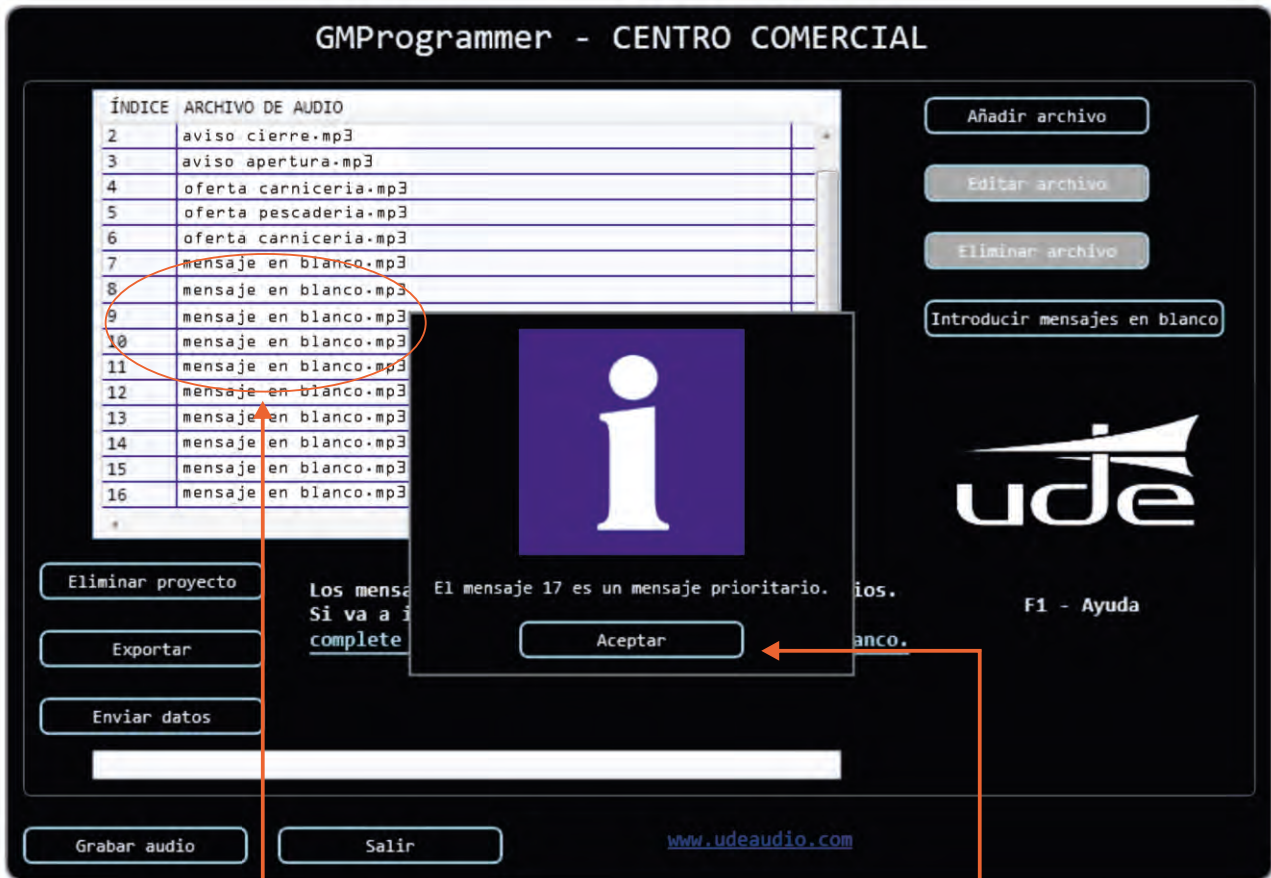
GMProgrammer - CENTRO COMERCIAL

| ÍNDICE | ARCHIVO DE AUDIO |
|---|---|
| 2 | aviso cierre.mp3 |
| 3 | aviso apertura.mp3 |
| 4 | oferta carniceria.mp3 |
| 5 | oferta pescaderia.mp3 |
| 6 | oferta carniceria.mp3 |
| 7 | mensaje en blanco.mp3 |
| 8 | mensaje en blanco.mp3 |
| 9 | mensaje en blanco.mp3 |
| 10 | mensaje en blanco.mp3 |
| 11 | mensaje en blanco.mp3 |
| 12 | mensaje en blanco.mp3 |
| 13 | mensaje en blanco.mp3 |
| 14 | mensaje en blanco.mp3 |
| 15 | mensaje en blanco.mp3 |
| 16 | mensaje en blanco.mp3 |

Añadir archivo

Editar archivo

Eliminar archivo

Introducir mensajes en blanco

i

El mensaje 17 es un mensaje prioritario.

Aceptar

ude

F1 - Ayuda

Eliminar proyecto

Exportar

Enviar datos

Los mensa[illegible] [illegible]ios.
Si va a i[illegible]
complete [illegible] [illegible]anco.

Grabar audio

Salir

www.udeaudio.com